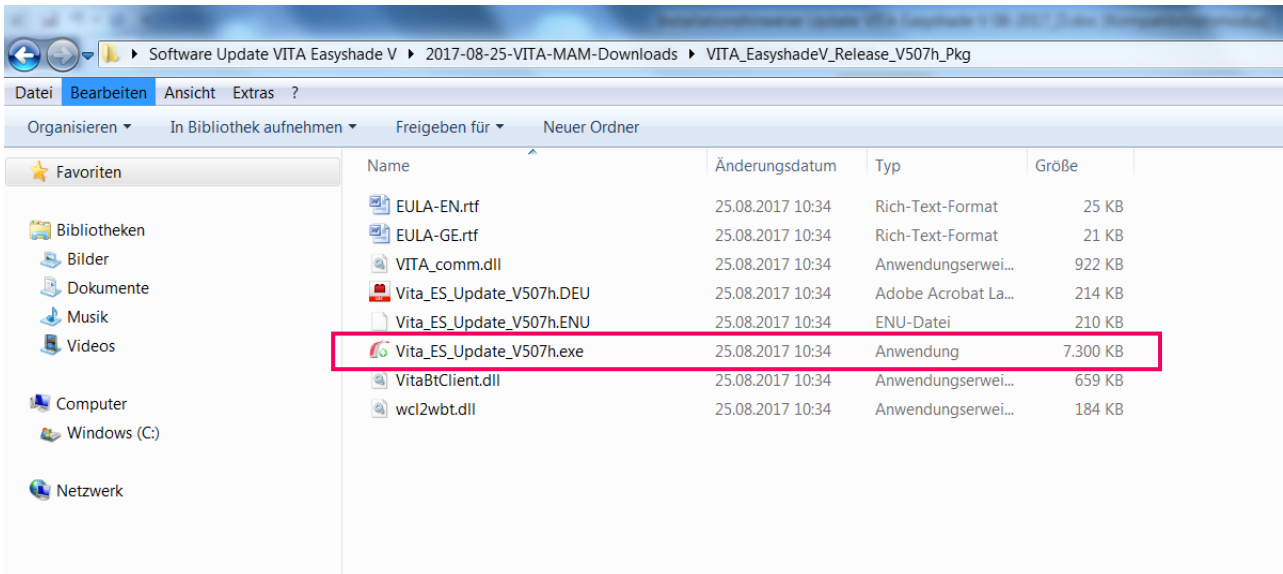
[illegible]

Software Update VITA Easyshade V ▸ 2017-08-25-VITA-MAM-Downloads ▸ VITA_EasyshadeV_Release_V507h_Pkg

Datei Bearbeiten Ansicht Extras ?

Organisieren ▾ In Bibliothek aufnehmen ▾ Freigeben für ▾ Neuer Ordner

Favoriten

Bibliotheken
Bilder
Dokumente
Musik
Videos

Computer
Windows (C:)

Netzwerk

| Name | Änderungsdatum | Typ | Größe |
|---|---|---|---|
| EULA-EN.rtf | 25.08.2017 10:34 | Rich-Text-Format | 25 KB |
| EULA-GE.rtf | 25.08.2017 10:34 | Rich-Text-Format | 21 KB |
| VITA_comm.dll | 25.08.2017 10:34 | Anwendungserwei... | 922 KB |
| Vita_ES_Update_V507h.DEU | 25.08.2017 10:34 | Adobe Acrobat La... | 214 KB |
| Vita_ES_Update_V507h.ENU | 25.08.2017 10:34 | ENU-Datei | 210 KB |
| Vita_ES_Update_V507h.exe | 25.08.2017 10:34 | Anwendung | 7.300 KB |
| VitaBtClient.dll | 25.08.2017 10:34 | Anwendungserwei... | 659 KB |
| wcl2wbt.dll | 25.08.2017 10:34 | Anwendungserwei... | 184 KB |